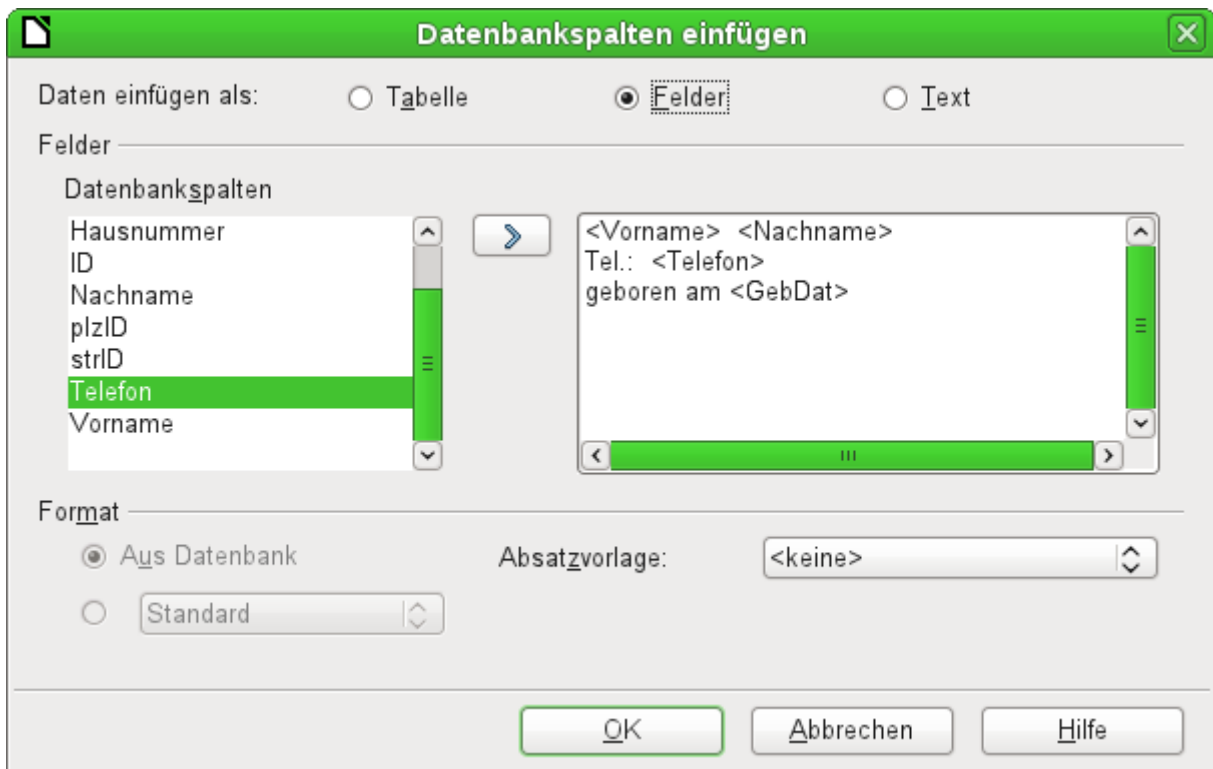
Datenbankspalten einfügen

Daten einfügen als: Tabelle Felder Text

Felder

Datenbankspalten

Hausnummer
ID
Nachname
plzID
strID
Telefon
Vorname

>

<Vorname> <Nachname>
Tel.: <Telefon>
geboren am <GebDat>

Format

Aus Datenbank

Standard

Absatzvorlage: <keine>

OK Abbrechen Hilfe